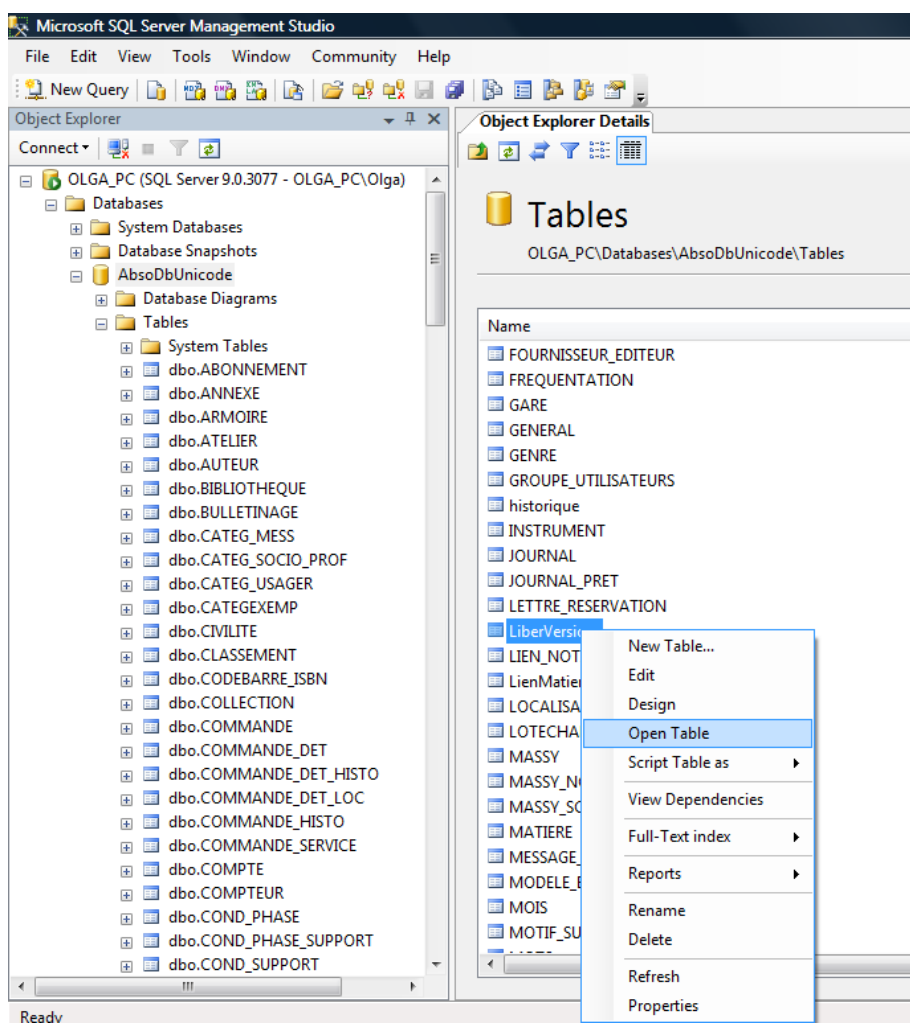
Microsoft SQL Server Management Studio

File Edit View Tools Window Community Help

New Query

Object Explorer

Connect

OLGA_PC (SQL Server 9.0.3077 - OLGA_PC\Olga)
Databases
System Databases
Database Snapshots
AbsoDbUnicode
Database Diagrams
Tables
System Tables
dbo.ABONNEMENT
dbo.ANNEXE
dbo.ARMOIRE
dbo.ATELIER
dbo.AUTEUR
dbo.BIBLIOTHEQUE
dbo.BULLETINAGE
dbo.CATEG_MESS
dbo.CATEG_SOCIO_PROF
dbo.CATEG_USAGER
dbo.CATEGEXEMP
dbo.CIVILITE
dbo.CLASSEMENT
dbo.CODEBARRE_ISBN
dbo.COLLECTION
dbo.COMMANDE
dbo.COMMANDE_DET
dbo.COMMANDE_DET_HISTO
dbo.COMMANDE_DET_LOC
dbo.COMMANDE_HISTO
dbo.COMMANDE_SERVICE
dbo.COMPTE
dbo.COMPTEUR
dbo.COND_PHASE
dbo.COND_PHASE_SUPPORT
dbo.COND_SUPPORT

Object Explorer Details

Tables
OLGA_PC\Databases\AbsoDbUnicode\Tables

Name
FOURNISSEUR_EDITEUR
FREQUENTATION
GARE
GENERAL
GENRE
GROUPE_UTILISATEURS
historique
INSTRUMENT
JOURNAL
JOURNAL_PRET
LETTRE_RESERVATION
LiberVersio
LIEN_NOT
LienMatier
LOCALISA
LOTECHA
MASSY
MASSY_N
MASSY_S
MATIERE
MESSAGE_
MODELE_
MOIS
MOTIF_SU

New Table...
Edit
Design
Open Table
Script Table as
View Dependencies
Full-Text index
Reports
Rename
Delete
Refresh
Properties

Ready